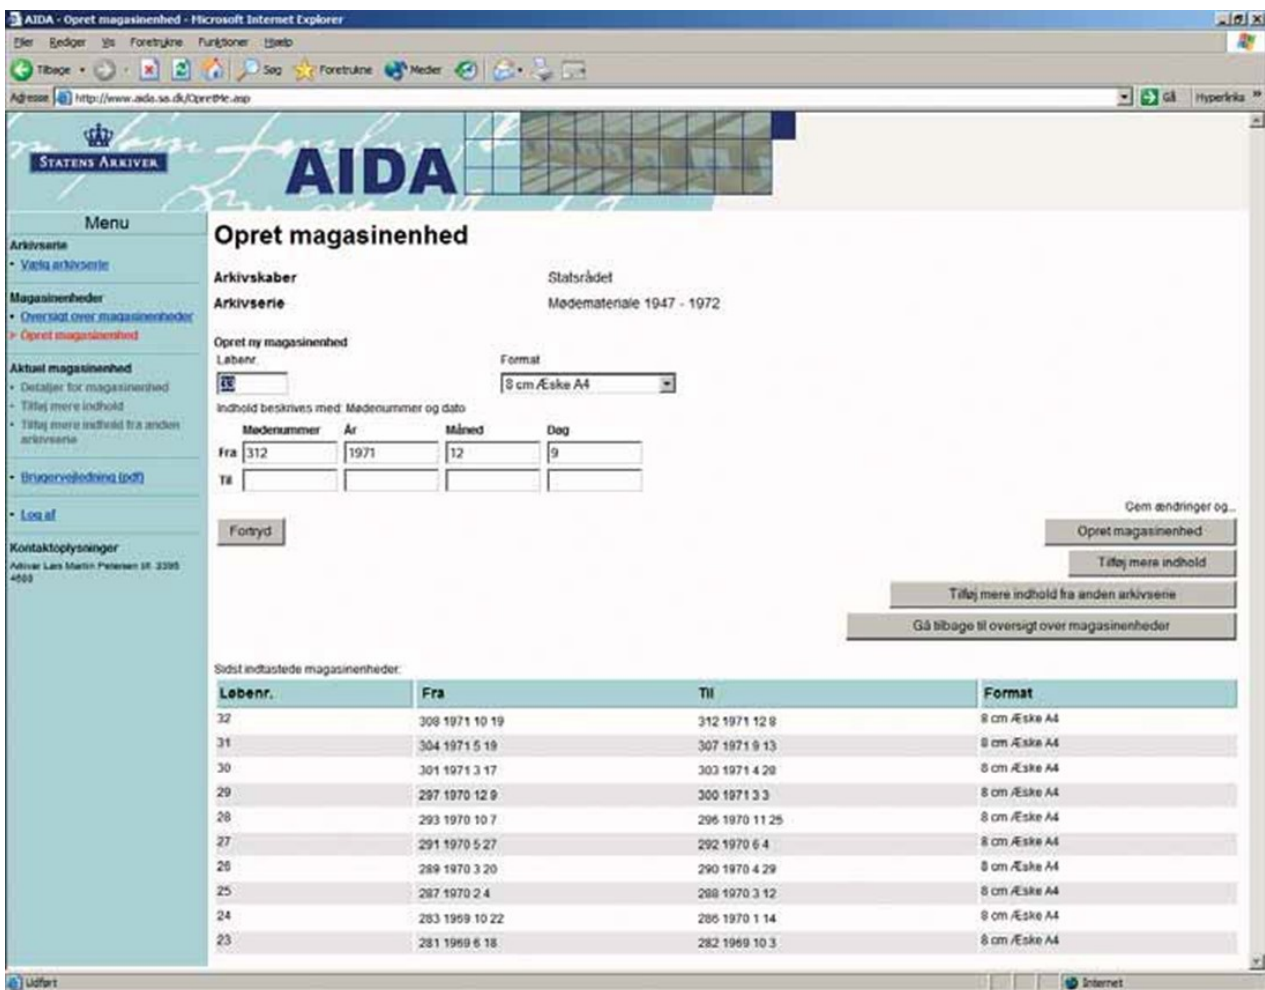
AIDA - Opret magasinenhed - Microsoft Internet Explorer

Filer Rediger Vis Foretrukne Funktioner Hjælp

Tilbage Søg Foretrukne Medier

Adresse http://www.aida.sa.dk/OpretMe.asp

Gå Hyperlinks

STATENS ARKIVER

AIDA

Menu

Arkivserie
• Vælg arkivserie

Magasinenheder
• Oversigt over magasinenheder
• Opret magasinenhed

Aktuel magasinenhed
• Detaljer for magasinenhed
• Tilføj mere indhold
• Tilføj mere indhold fra anden arkivserie

• Brugervejledning (pdf)

• Log af

Kontaktoplysninger
Arkivar Lars Martin Petersen tlf. 3395 4600

Opret magasinenhed

Arkivskaber Statsrådet
Arkivserie Mødemateriale 1947 - 1972

Opret ny magasinenhed
Løbenr. 33
Format 8 cm Æske A4

Indhold beskrives med: Mødenummer og dato

| | Mødenummer | År | Måned | Dag |
|---|---|---|---|---|
| Fra | 312 | 1971 | 12 | 9 |
| Til | | | | |

Fortryd

Gem ændringer og...
Opret magasinenhed
Tilføj mere indhold
Tilføj mere indhold fra anden arkivserie
Gå tilbage til oversigt over magasinenheder

Sidst indtastede magasinenheder:

| Løbenr. | Fra | Til | Format |
|---|---|---|---|
| 32 | 308 1971 10 19 | 312 1971 12 8 | 8 cm Æske A4 |
| 31 | 304 1971 5 19 | 307 1971 9 13 | 8 cm Æske A4 |
| 30 | 301 1971 3 17 | 303 1971 4 28 | 8 cm Æske A4 |
| 29 | 297 1970 12 9 | 300 1971 3 3 | 8 cm Æske A4 |
| 28 | 293 1970 10 7 | 296 1970 11 25 | 8 cm Æske A4 |
| 27 | 291 1970 5 27 | 292 1970 6 4 | 8 cm Æske A4 |
| 26 | 289 1970 3 20 | 290 1970 4 29 | 8 cm Æske A4 |
| 25 | 287 1970 2 4 | 288 1970 3 12 | 8 cm Æske A4 |
| 24 | 283 1969 10 22 | 286 1970 1 14 | 8 cm Æske A4 |
| 23 | 281 1969 6 18 | 282 1969 10 3 | 8 cm Æske A4 |

Udført
Internet